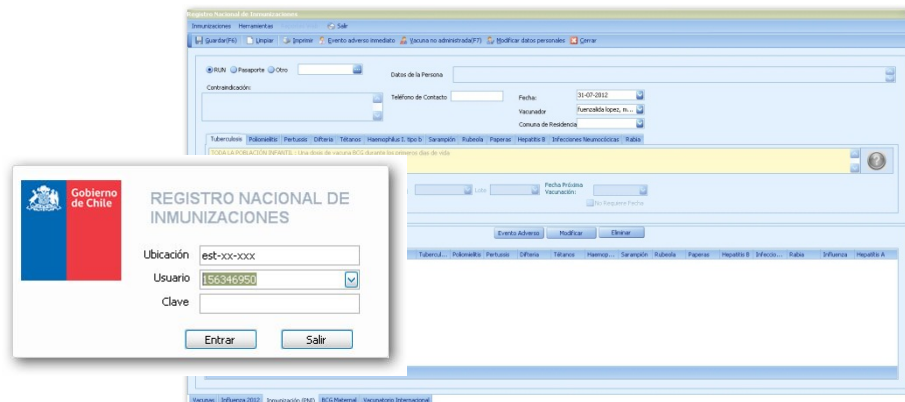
Registro Nacional de Inmunizaciones

Inmunizaciones Herramientas Salir

Guardar(F6) Limpiar Imprimir Evento adverso inmediato Vacuna no administrada(F7) Modificar datos personales Cerrar

RUN Pasaporte Otro

Datos de la Persona

Contraindicación:

Teléfono de Contacto

Fecha: 31-07-2012

Vacunador fuenzalida lopez, m...

Comuna de Residencia

Tuberculosis Poliomielitis Pertussis Difteria Tétanos Haemophilus I. tipo b Sarampión Rubeola Paperas Hepatitis B Infecciones Neumocócicas Rabia

TODA LA POBLACION INFANTIL : Una dosis de vacuna BCG durante los primeros días de vida

Lote

Fecha Próxima Vacunación:

No Requiere Fecha

Evento Adverso Modificar Eliminar

Tubercul... Poliomielitis Pertussis Difteria Tétanos Haemop... Sarampión Rubeola Paperas Hepatitis B Infecci... Rabia Influenza Hepatitis A

Vacunas Influenza 2012 Inmunización (RNI) BCG Maternal Vacunatorio Internacional

Gobierno de Chile

REGISTRO NACIONAL DE INMUNIZACIONES

Ubicación est-xx-xxx

Usuario 156346950

Clave

Entrar Salir